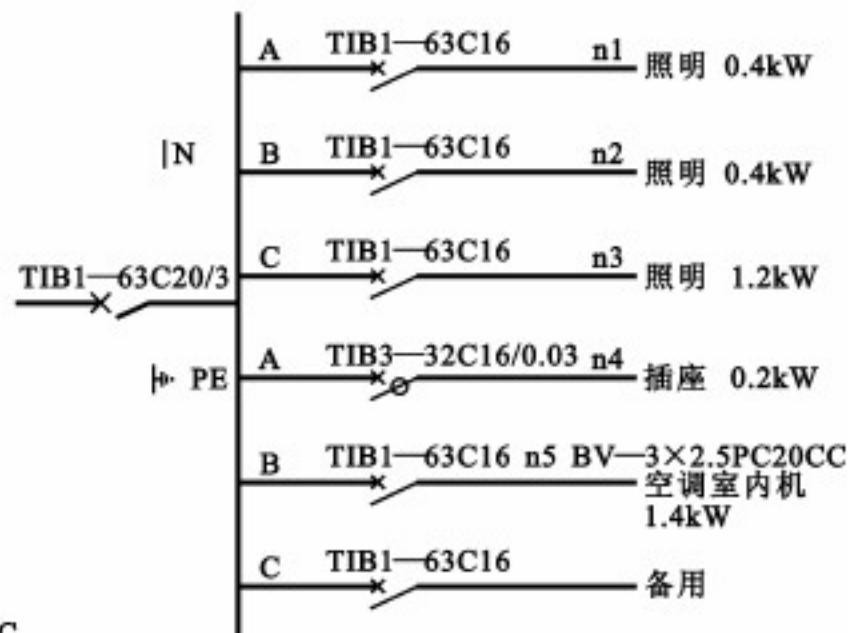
A TIB1—63C16 n1 照明 0.4kW

N

B TIB1—63C16 n2 照明 0.4kW

C TIB1—63C16 n3 照明 1.2kW

TIB1—63C20/3

PE

A TIB3—32C16/0.03 n4 插座 0.2kW

B TIB1—63C16 n5 BV—3×2.5PC20CC 空调室内机 1.4kW

C TIB1—63C16 备用